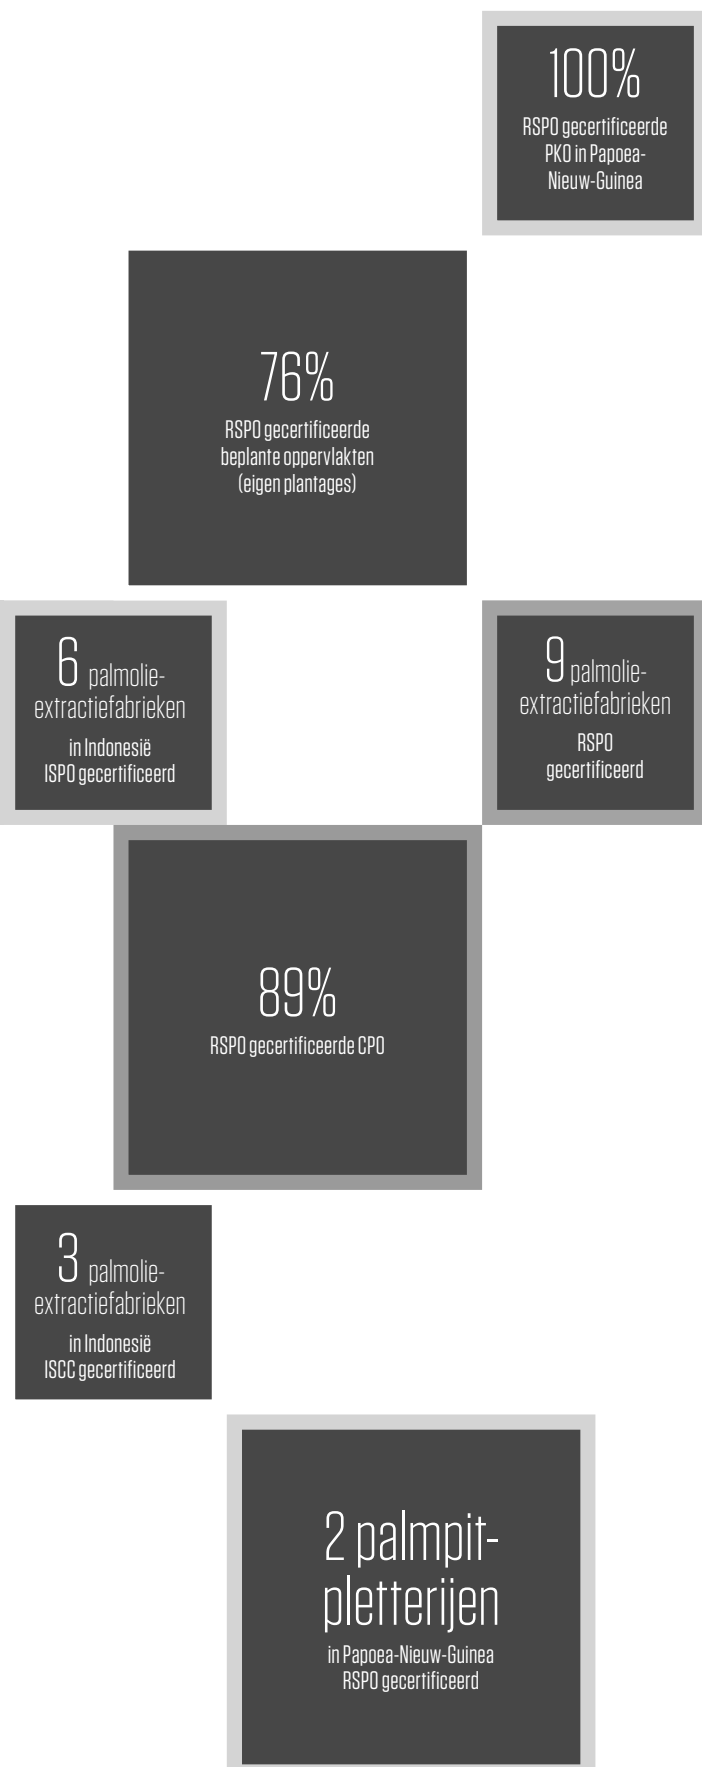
100%
RSPO gecertificeerde PKO in Papoea-Nieuw-Guinea

76%
RSPO gecertificeerde beplante oppervlakten (eigen plantages)

6 palmolie-extractiefabrieken
in Indonesië ISPO gecertificeerd

9 palmolie-extractiefabrieken
RSPO gecertificeerd

89%
RSPO gecertificeerde CPO

3 palmolie-extractiefabrieken
in Indonesië ISCC gecertificeerd

2 palmpit-pletterijen
in Papoea-Nieuw-Guinea RSPO gecertificeerd